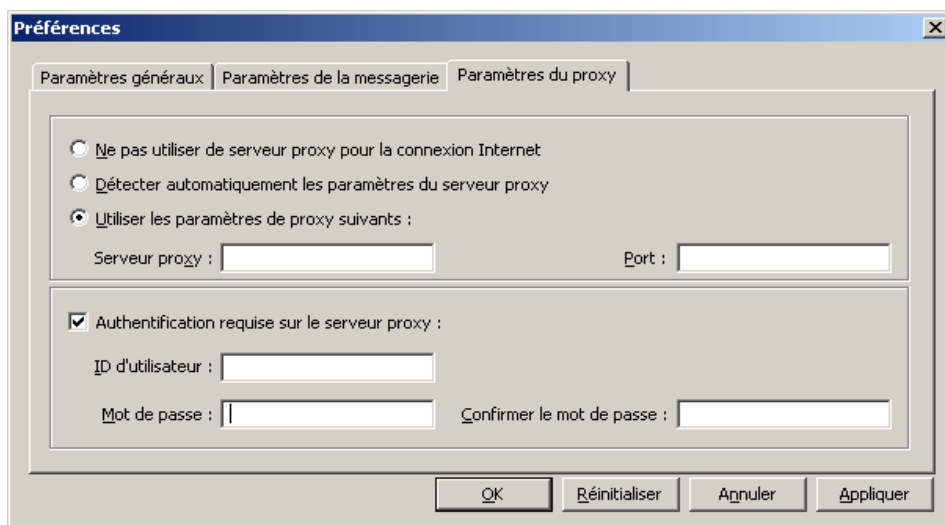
Préférences

Paramètres généraux | Paramètres de la messagerie | Paramètres du proxy

Ne pas utiliser de serveur proxy pour la connexion Internet

Détecter automatiquement les paramètres du serveur proxy

Utiliser les paramètres de proxy suivants :

Serveur proxy :

Port :

Authentification requise sur le serveur proxy :

ID d'utilisateur :

Mot de passe :

Confirmer le mot de passe :

OK | Réinitialiser | Annuler | Appliquer